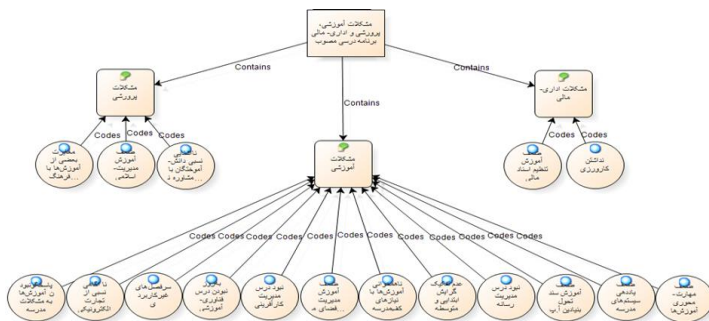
مشکلات آموزشی- پرورشی و اداری- مالی برنامه درسی مصوب

Contains

Contains

Contains

مشکلات پرورشی

مشکلات آموزشی

مشکلات اداری- مالی

Codes

Codes

Codes

Codes

Codes

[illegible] بعضی از آموزش‌ها با ... فرهنگ

آموزش مدیریت- اسلامی

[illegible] نسبی دانش‌آموختگان با ... مشاوره و

آموزش تنظیم اسناد مالی

نداشتن کارورزی

Codes Codes Codes Codes Codes Codes Codes Codes Codes Codes Codes Codes Codes

پاسخگو نبودن آموزش‌ها به مشکلات مدرسه

ناآشنایی نسبی از تجارت الکترونیکی

سرفصل‌های غیرکاربردی

نبودن درس فناوری- آموزشی

نبود درس مدیریت کارآفرینی

آموزش مدیریت فضای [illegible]

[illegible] آموزش‌ها با نیازهای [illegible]

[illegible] گرایش ابتدایی و متوسطه

نبود درس مدیریت رسانه

آموزش سند تحول بنیادین آ.پ

یادندادن سیستم‌های مدرسه

مهارت- محوری آموزش‌ها